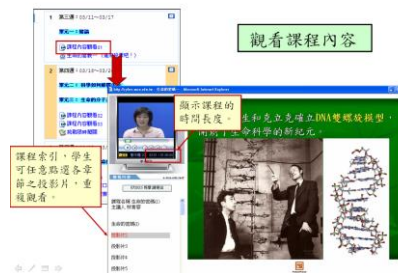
觀看課程內容

第三週 03/11~03/17

第四週 03/18~03/24

顯示課程的時間長度。

課程索引，學生可任意點選各章節之投影片，重複觀看。

華生和克立克建立DNA雙螺旋模型，開創了生命科學的新紀元。

生命的密碼

投影片1

投影片2

投影片3

投影片4

投影片5